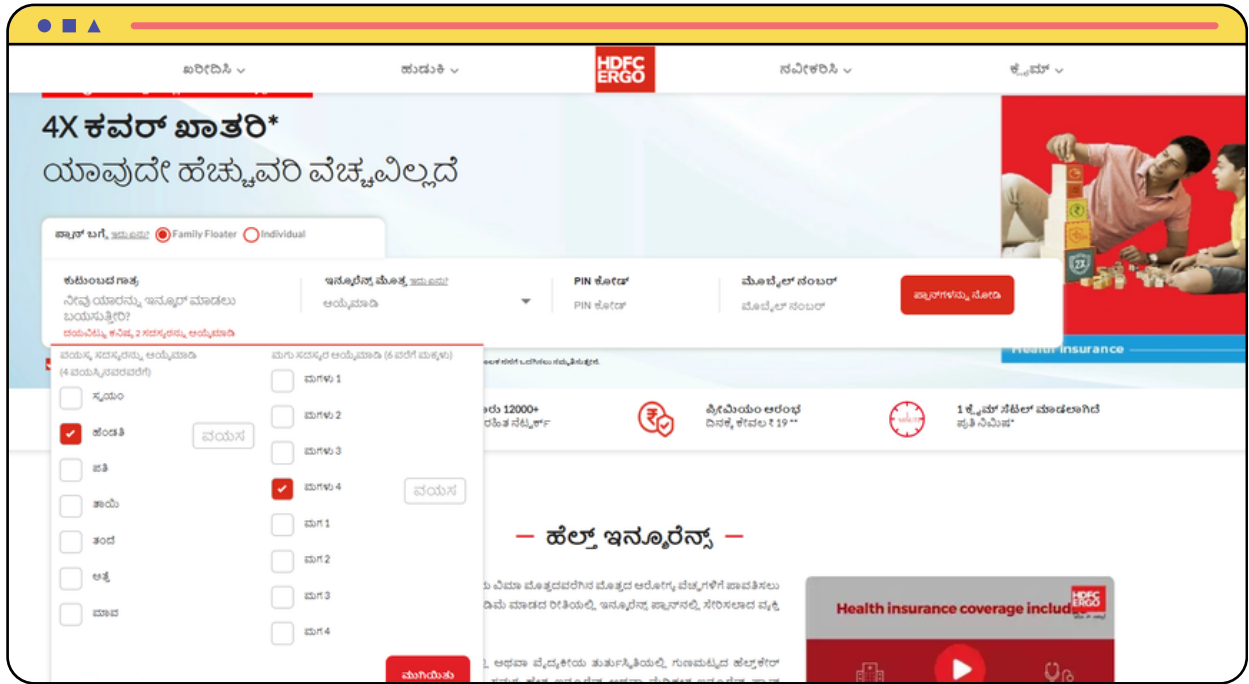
ಖರೀದಿಸಿ ⌄ ಹುಡುಕಿ ⌄ HDFC ERGO ನವೀಕರಿಸಿ ⌄ ಕ್ಲೈಮ್ ⌄

4X ಕವರ್ ಖಾತರಿ*
ಯಾವುದೇ ಹೆಚ್ಚುವರಿ ವೆಚ್ಚವಿಲ್ಲದೆ

ಪ್ಲಾನ್ ಬಗ್ಗೆ ಇದು ಏನು? Family Floater Individual

ಕುಟುಂಬದ ಗಾತ್ರ
ನೀವು ಯಾರನ್ನು ಇನ್ಶೂರ್ ಮಾಡಲು ಬಯಸುತ್ತೀರಿ?
ದಯವಿಟ್ಟು ಕನಿಷ್ಠ 2 ಸದಸ್ಯರನ್ನು ಆಯ್ಕೆಮಾಡಿ

ಇನ್ಶೂರೆನ್ಸ್ ಮೊತ್ತ ಇದು ಏನು?
ಆಯ್ಕೆಮಾಡಿ

PIN ಕೋಡ್
PIN ಕೋಡ್

ಮೊಬೈಲ್ ನಂಬರ್
ಮೊಬೈಲ್ ನಂಬರ್

ಪ್ಲಾನ್‌ಗಳನ್ನು ನೋಡಿ

ವಯಸ್ಕ ಸದಸ್ಯರನ್ನು ಆಯ್ಕೆಮಾಡಿ
(4 ವಯಸ್ಕರವರೆಗೆ)
ಸ್ವಯಂ
ಹೆಂಡತಿ
ವಯಸ
ಪತಿ
ತಾಯಿ
ತಂದೆ
ಅತ್ತೆ
ಮಾವ

ಮಗು ಸದಸ್ಯರ ಆಯ್ಕೆಮಾಡಿ (6 ವರೆಗೆ ಮಕ್ಕಳು)
ಮಗಳು 1
ಮಗಳು 2
ಮಗಳು 3
ಮಗಳು 4
ವಯಸ
ಮಗ 1
ಮಗ 2
ಮಗ 3
ಮಗ 4

ಮುಗಿಯಿತು

Health Insurance

ರು 12000+
ರಹಿತ ನೆಟ್‌ವರ್ಕ್

ಪ್ರೀಮಿಯಂ ಆರಂಭ
ದಿನಕ್ಕೆ ಕೇವಲ ₹ 19 **

1 ಕ್ಲೈಮ್ ಸೆಟಲ್ ಮಾಡಲಾಗಿದೆ
ಪ್ರತಿ ನಿಮಿಷ*

— ಹೆಲ್ತ್ ಇನ್ಶೂರೆನ್ಸ್ —

ು ವಿಮಾ ಮೊತ್ತದವರೆಗಿನ ವೈದ್ಯಕೀಯ ಆರೋಗ್ಯ ವೆಚ್ಚಗಳಿಗೆ ಪಾವತಿಸಲು
ಡಿಮೆ ಮಾಡದ ರೀತಿಯಲ್ಲಿ, ಇನ್ಶೂರೆನ್ಸ್ ಪ್ಲಾನ್‌ನಲ್ಲಿ ಸೇರಿಸಲಾದ ವ್ಯಕ್ತಿ

ಲ್, ಅಥವಾ ವೈದ್ಯಕೀಯ ತುರ್ತುಸ್ಥಿತಿಯಲ್ಲಿ ಗುಣಮಟ್ಟದ ಹೆಲ್ತ್‌ಕೇರ್

Health insurance coverage include
HDFC ERGO